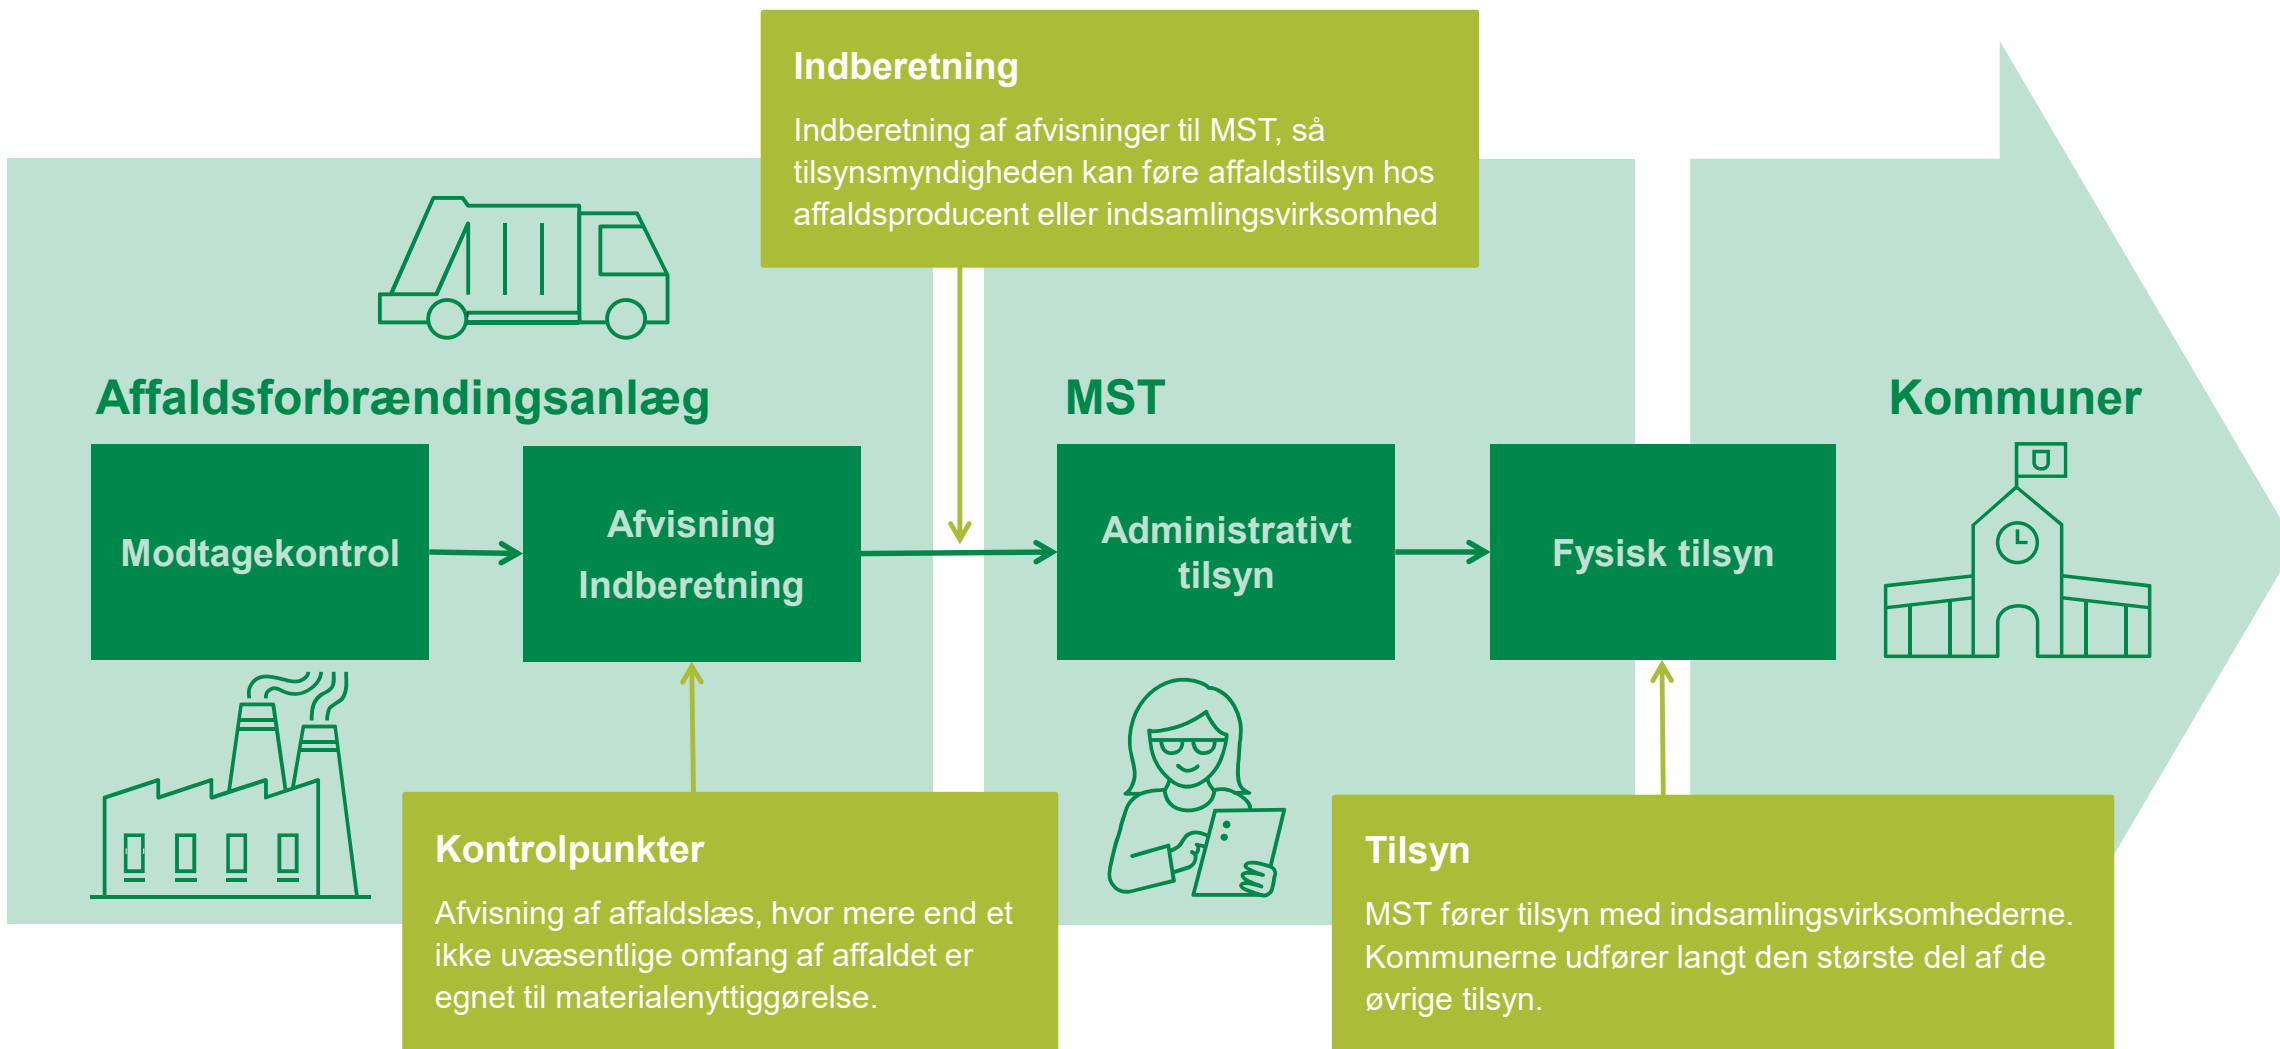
Indberetning

Indberetning af afvisninger til MST, så tilsynsmyndigheden kan føre affaldstilsyn hos affaldsproducent eller indsamlingsvirksomhed

Affaldsforbrændingsanlæg

MST

Kommuner

Modtagekontrol

Afvisning
Indberetning

Administrativt tilsyn

Fysisk tilsyn

Kontrolpunkter

Afvisning af affaldslæs, hvor mere end et ikke uvæsentlige omfang af affaldet er egnet til materialenyttiggørelse.

Tilsyn

MST fører tilsyn med indsamlingsvirksomhederne. Kommunerne udfører langt den største del af de øvrige tilsyn.